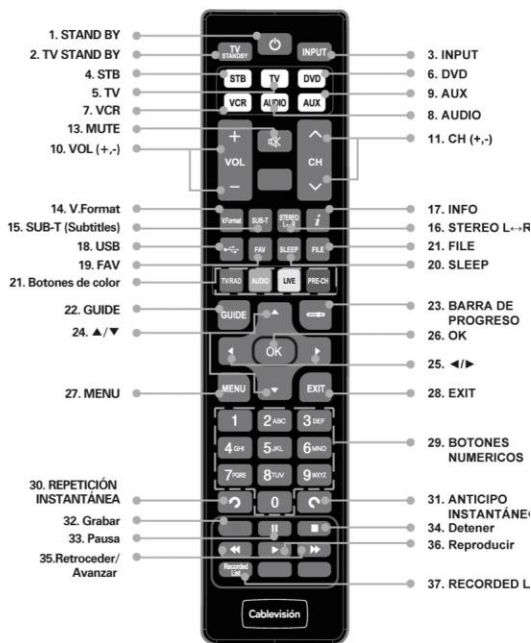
1. STAND BY
2. TV STAND BY
4. STB
5. TV
7. VCR
13. MUTE
10. VOL (+,-)
14. V.Format
15. SUB-T (Subtitles)
18. USB
19. FAV
21. Botones de color
22. GUIDE
24. ▲/▼
27. MENU
30. REPETICIÓN INSTANTÁNEA
32. Grabar
33. Pausa
35.Retroceder/ Avanzar

3. INPUT
6. DVD
9. AUX
8. AUDIO
11. CH (+,-)
17. INFO
16. STEREO L↔R
21. FILE
20. SLEEP
23. BARRA DE PROGRESO
26. OK
25. ◄/►
28. EXIT
29. BOTONES NUMERICOS
31. ANTICIPO INSTANTÁNEO
34. Detener
36. Reproducir
37. RECORDED L

TV STANDBY
INPUT
STB
TV
DVD
VCR
AUDIO
AUX
VOL
CH
VFormat
SUB-T
STEREO L↔R
i
FAV
SLEEP
FILE
TV/RAD
AUDIO
LIVE
PRE-CH
GUIDE
OK
MENU
EXIT
1
2ABC
3DEF
4GHI
5JKL
6MNO
7PQRS
8TUV
9WXYZ
0
Recorded List
Cablevisión